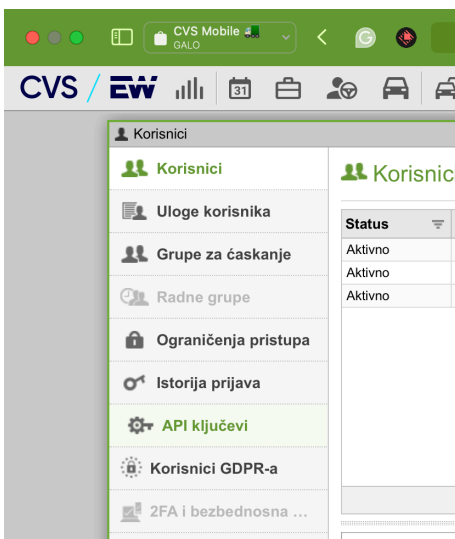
CVS Mobile
GALO

CVS / EW

31

Korisnici

Korisnici
Uloge korisnika
Grupe za ćaskanje
Radne grupe
Ograničenja pristupa
Istorija prijava
API ključevi
Korisnici GDPR-a
2FA i bezbednosna ...

Korisnic

| Status |
|---|
| Aktivno |
| Aktivno |
| Aktivno |